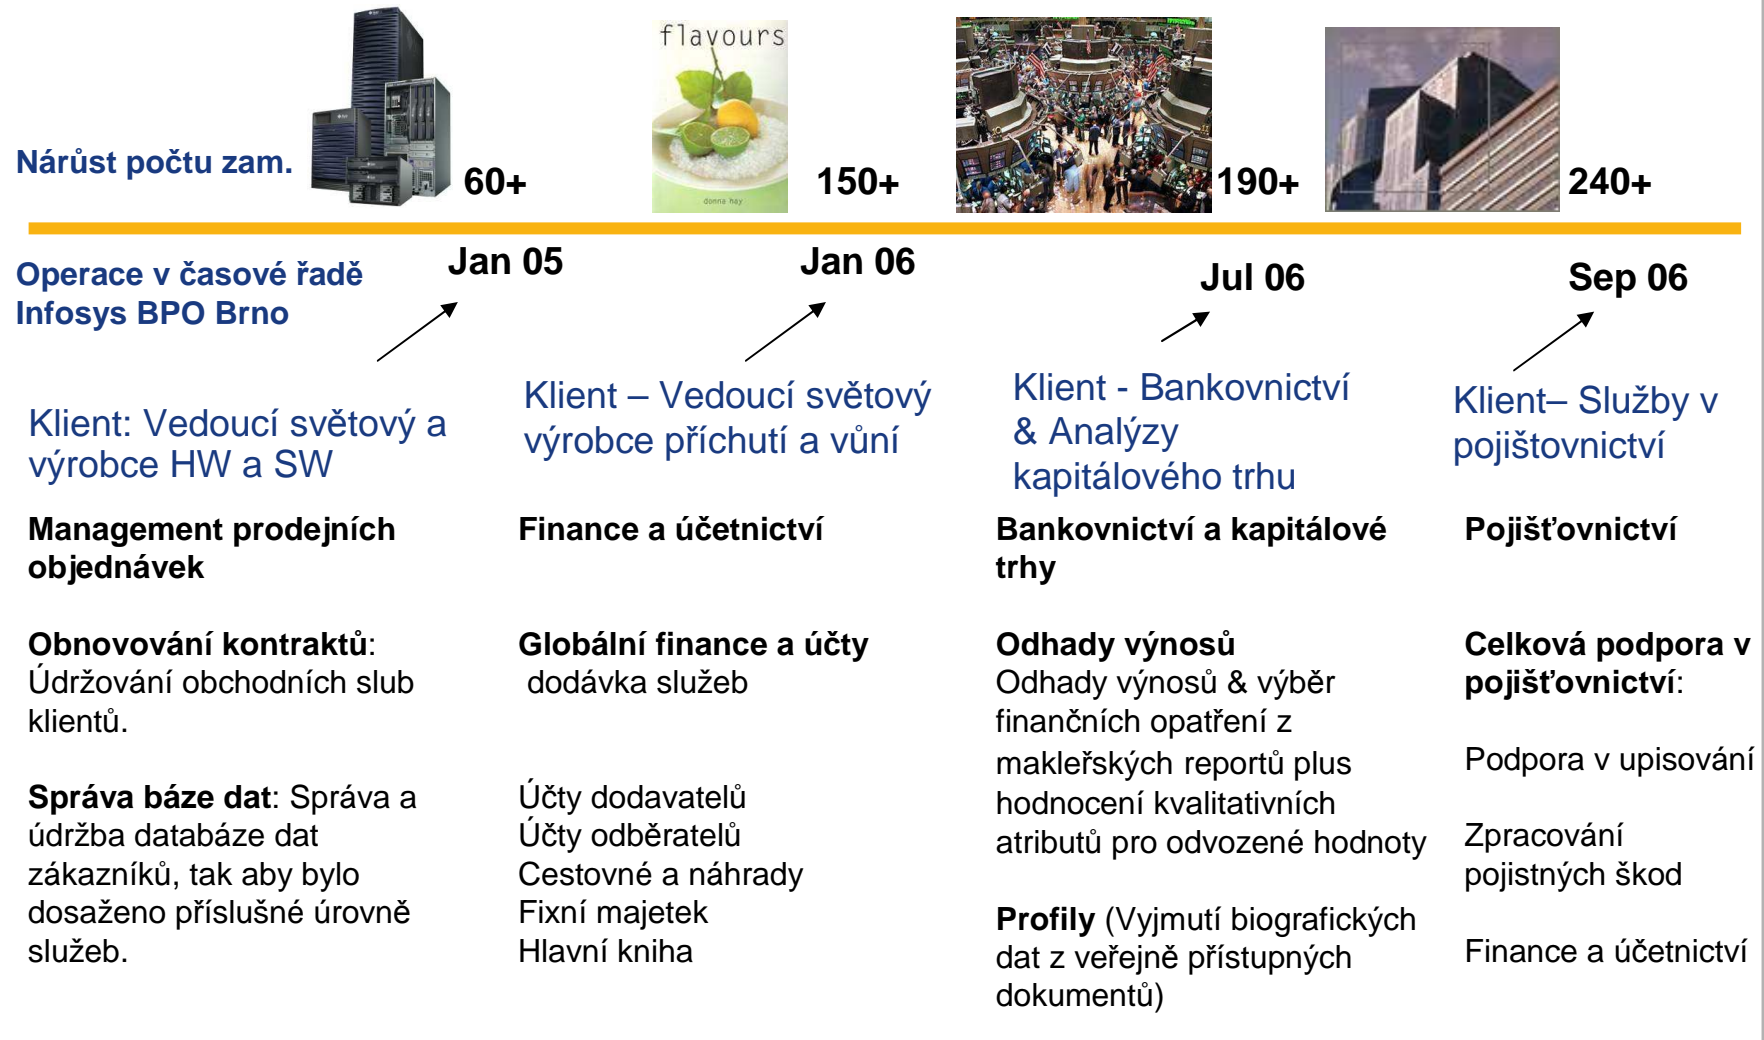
Nárůst počtu zam.

flavours

donna hay

60+

150+

190+

240+

Operace v časové řadě Infosys BPO Brno

Jan 05

Jan 06

Jul 06

Sep 06

Klient: Vedoucí světový a výrobce HW a SW

Management prodejních objednávek

**Obnovování kontraktů**: Údržování obchodních slub klientů.

**Správa báze dat**: Správa a údržba databáze dat zákazníků, tak aby bylo dosaženo příslušné úrovně služeb.

Klient – Vedoucí světový výrobce příchutí a vůní

Finance a účetnictví

Globální finance a účty dodávka služeb

Účty dodavatelů
Účty odběratelů
Cestovné a náhrady
Fixní majetek
Hlavní kniha

Klient - Bankovnictví & Analýzy kapitálového trhu

Bankovnictví a kapitálové trhy

Odhady výnosů
Odhady výnosů & výběr finančních opatření z makléřských reportů plus hodnocení kvalitativních atributů pro odvozené hodnoty

**Profily** (Vyjmutí biografických dat z veřejně přístupných dokumentů)

Klient– Služby v pojištovnictví

Pojišťovnictví

**Celková podpora v pojišťovnictví**:

Podpora v upisování

Zpracování pojistných škod

Finance a účetnictví